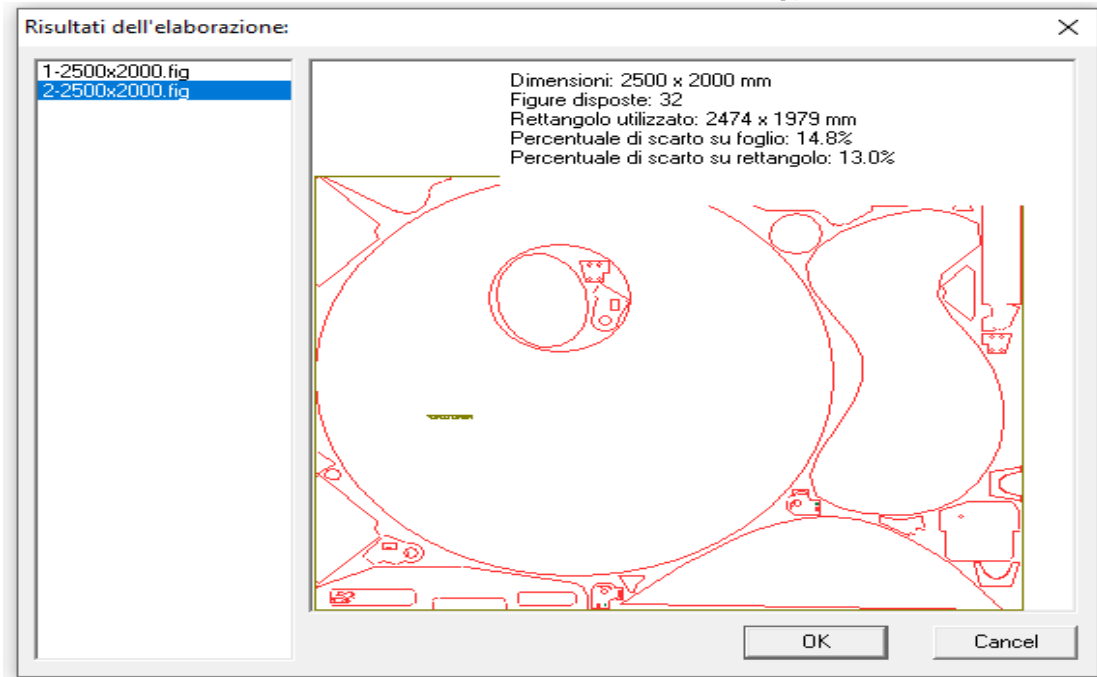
Risultati dell'elaborazione:

×

1-2500x2000.fig
2-2500x2000.fig

Dimensioni: 2500 x 2000 mm
Figure disposte: 32
Rettangolo utilizzato: 2474 x 1979 mm
Percentuale di scarto su foglio: 14.8%
Percentuale di scarto su rettangolo: 13.0%

OK

Cancel